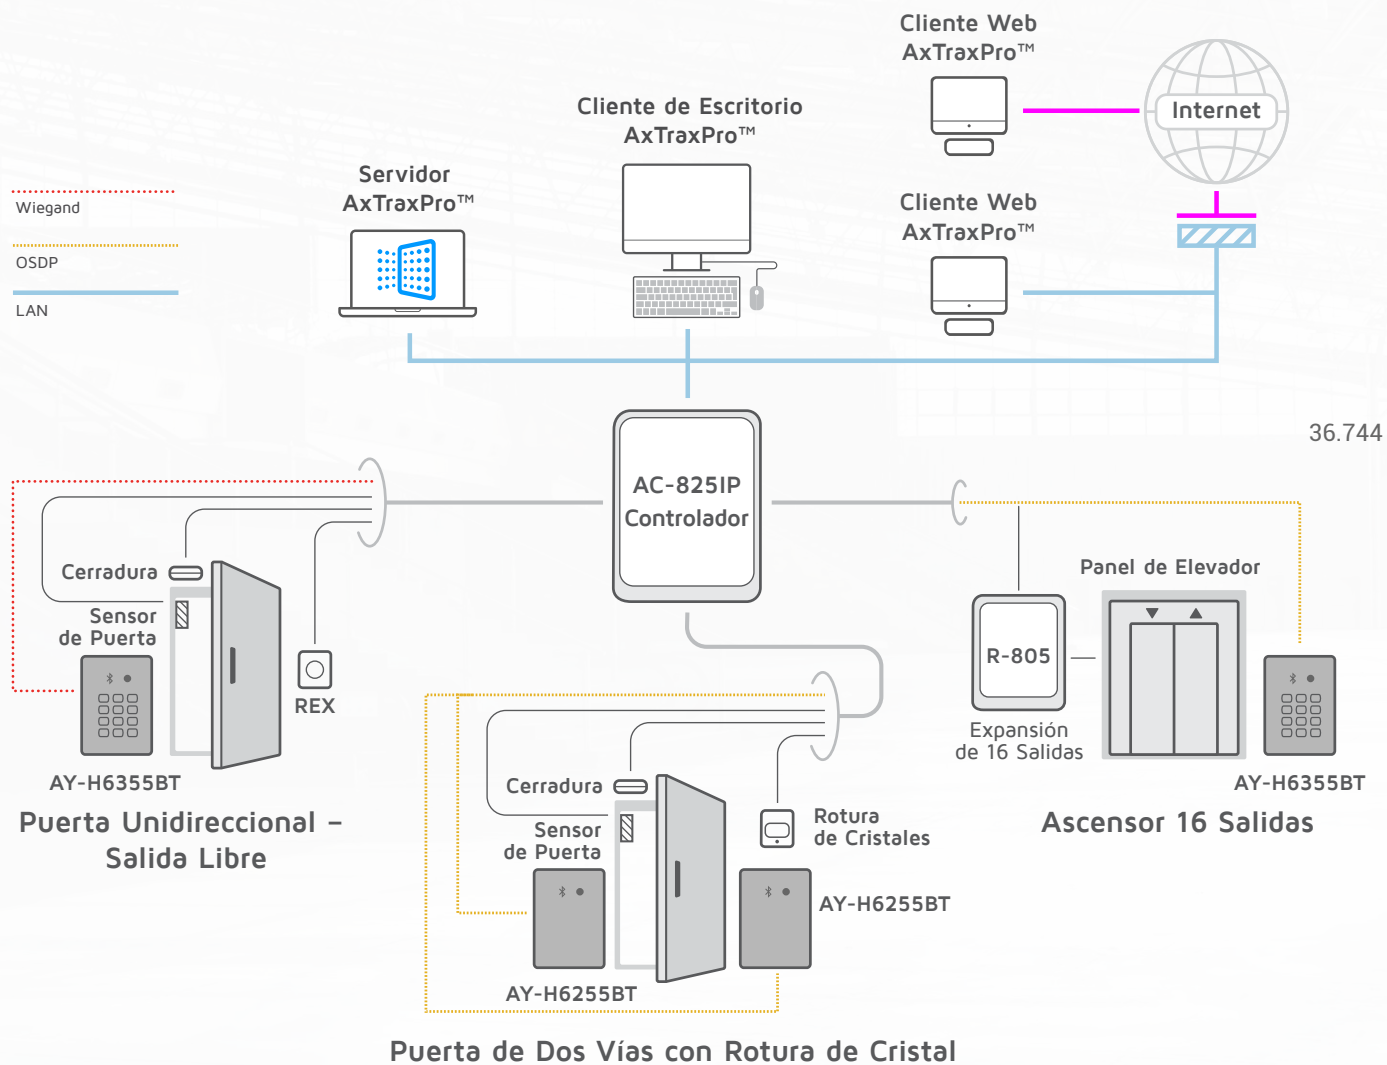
Cliente Web
AxTraxPro™

Internet

Cliente de Escritorio
AxTraxPro™

Servidor
AxTraxPro™

Cliente Web
AxTraxPro™

Wiegand

OSDP

LAN

36.744

AC-825IP
Controlador

Cerradura

Sensor
de Puerta

REX

AY-H6355BT

Puerta Unidireccional –
Salida Libre

Panel de Elevador

R-805

Expansión
de 16 Salidas

AY-H6355BT

Ascensor 16 Salidas

Cerradura

Sensor
de Puerta

Rotura
de Cristales

AY-H6255BT

AY-H6255BT

Puerta de Dos Vías con Rotura de Cristal